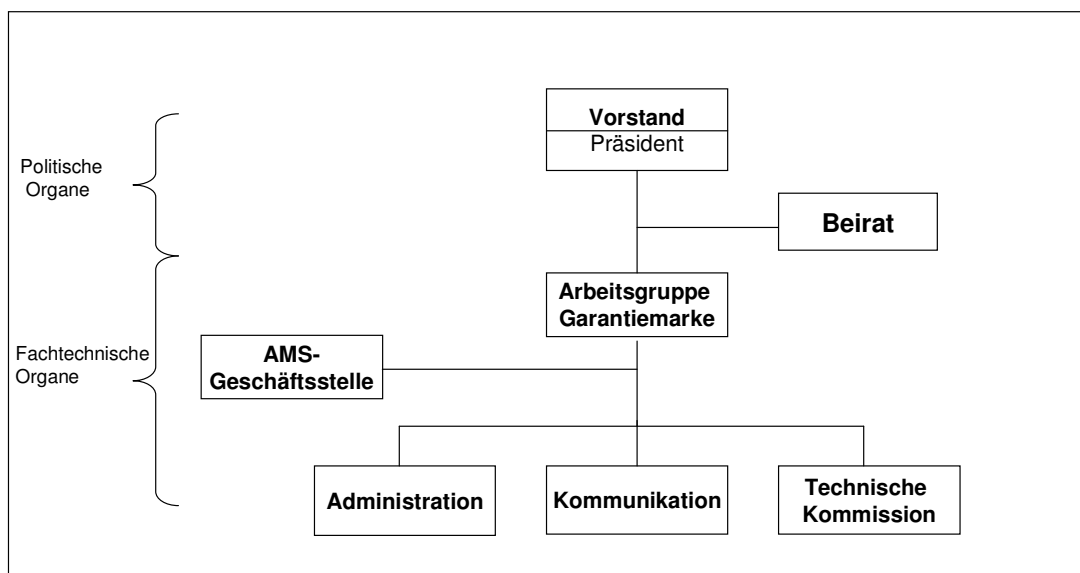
Politische Organe

Fachtechnische Organe

**Vorstand**
Präsident

**Beirat**

**Arbeitsgruppe Garantiemarke**

**AMS-Geschäftsstelle**

**Administration**

**Kommunikation**

**Technische Kommission**